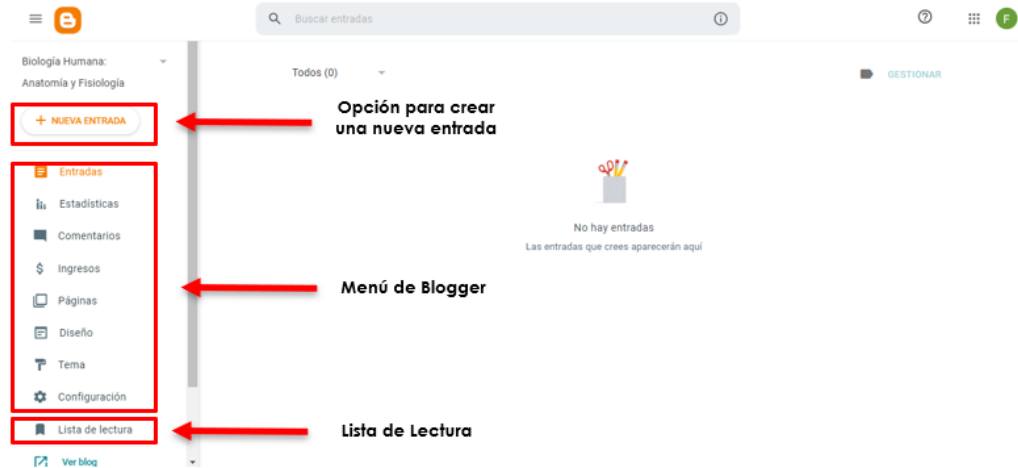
Buscar entradas

F

Biología Humana: Anatomía y Fisiología

+ NUEVA ENTRADA

Opción para crear una nueva entrada

Entradas

Estadísticas

Comentarios

Ingresos

Páginas

Diseño

Tema

Configuración

Menú de Blogger

Lista de lectura

Lista de Lectura

Ver blog

Todos (0)

GESTIONAR

No hay entradas

Las entradas que crees aparecerán aquí